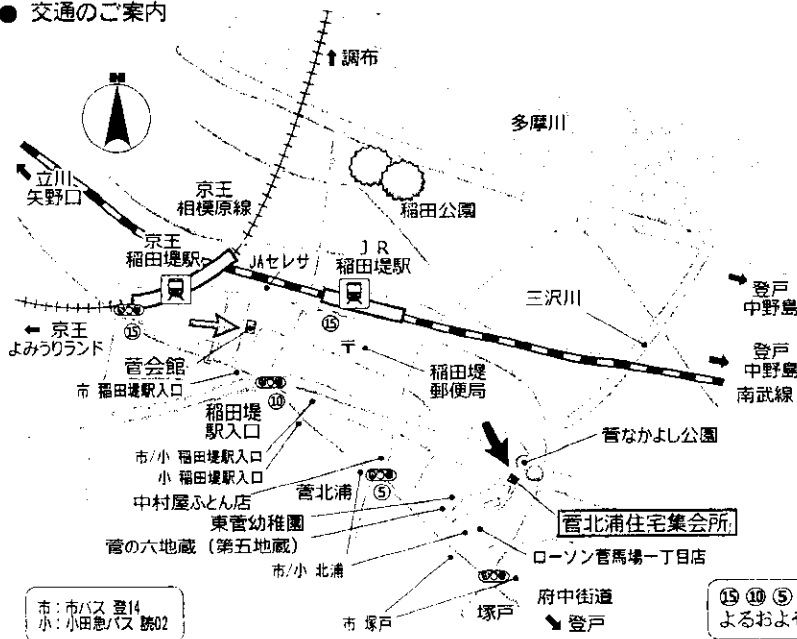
● 交通のご案内

調布

多摩川

立川
矢野口

京王
相模原線

稲田公園

京王
稲田堤駅

JAセレサ

ＪＲ
稲田堤駅

三沢川

登戸
中野島

⑮

← 京王
よみうりランド

⑮

登戸
中野島

菅会館

〒

稲田堤
郵便局

南武線

市 稲田堤駅入口

⑩

稲田堤
駅入口

菅なかよし公園

市/小 稲田堤駅入口

小 稲田堤駅入口

菅北浦

⑤

中村屋ふとん店

東菅幼稚園

菅北浦住宅集会所

菅の六地蔵（第五地蔵）

ローソン菅馬場一丁目店

市/小 北浦

市：市バス 登14
小：小田急バス 読02

市 塚戸

塚戸

府中街道

登戸

⑮ ⑩ ⑤
よるおよそ